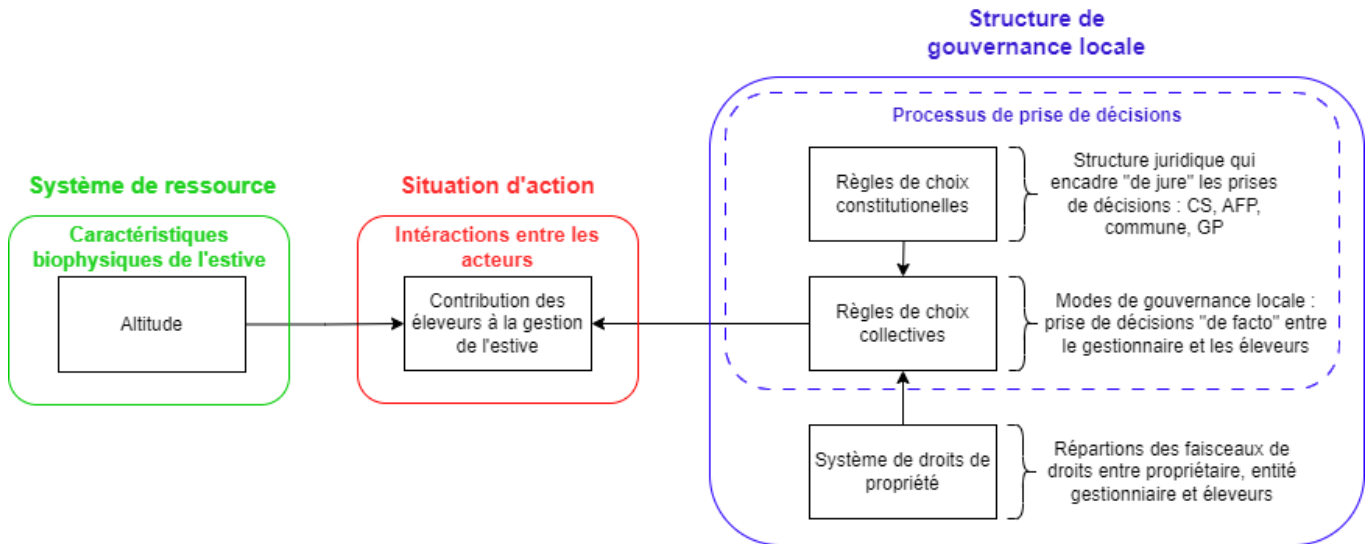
Système de ressource

Caractéristiques biophysiques de l'estive

Altitude

Situation d'action

Intéractions entre les acteurs

Contribution des éleveurs à la gestion de l'estive

Structure de gouvernance locale

Processus de prise de décisions

Règles de choix constitutionelles

Structure juridique qui encadre "de jure" les prises de décisions : CS, AFP, commune, GP

Règles de choix collectives

Modes de gouvernance locale : prise de décisions "de facto" entre le gestionnaire et les éleveurs

Système de droits de propriété

Répartions des faisceaux de droits entre propriétaire, entité gestionnaire et éleveurs